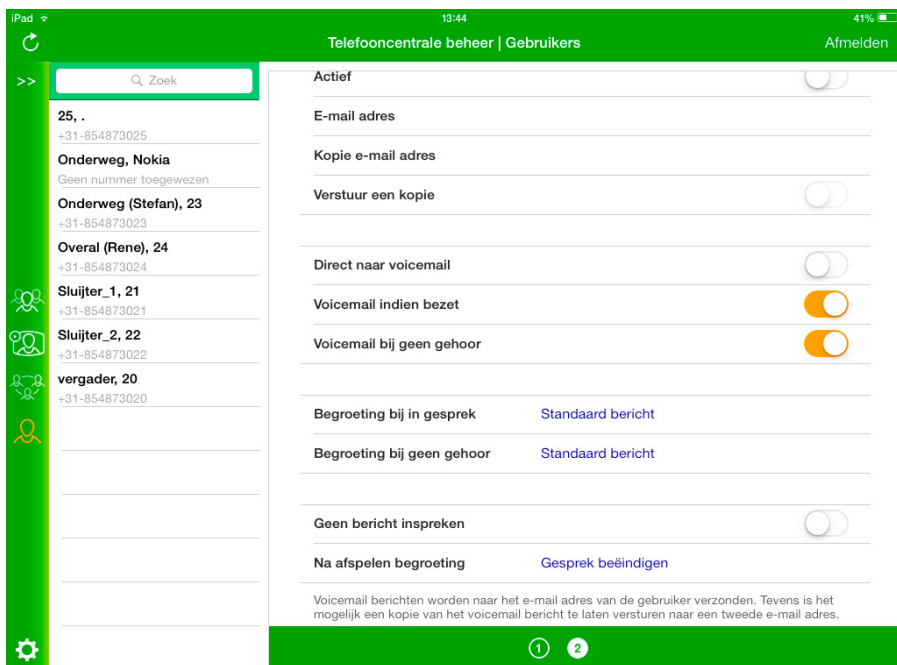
iPad
13:44
41%
Telefooncentrale beheer | Gebruikers
Afmelden
>>
Zoek
25, .
+31-854873025
Onderweg, Nokia
Geen nummer toegewezen
Onderweg (Stefan), 23
+31-854873023
Overal (Rene), 24
+31-854873024
Sluijter_1, 21
+31-854873021
Sluijter_2, 22
+31-854873022
vergader, 20
+31-854873020

Actief
E-mail adres
Kopie e-mail adres
Verstuur een kopie

Direct naar voicemail
Voicemail indien bezet
Voicemail bij geen gehoor

Begroeting bij in gesprek Standaard bericht
Begroeting bij geen gehoor Standaard bericht

Geen bericht inspreken
Na afspelen begroeting Gesprek beëindigen

Voicemail berichten worden naar het e-mail adres van de gebruiker verzonden. Tevens is het mogelijk een kopie van het voicemail bericht te laten versturen naar een tweede e-mail adres.

1 2